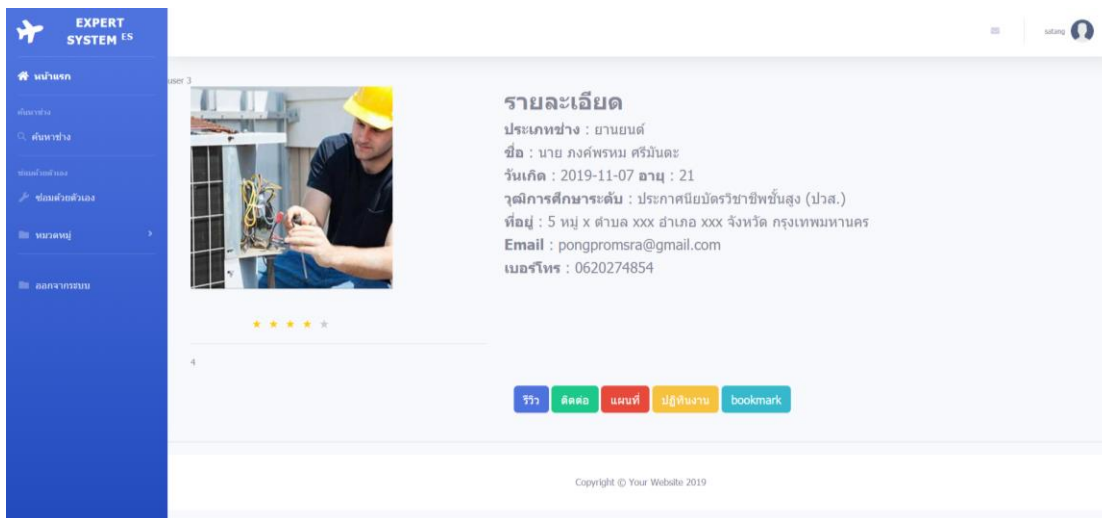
EXPERT SYSTEM ES

หน้าแรก

ค้นหาช่าง

ค้นหาช่าง

ซ่อมด้วยตนเอง

ซ่อมด้วยตัวเอง

หมวดหมู่

ออกจากระบบ

user 3

sutang

รายละเอียด

ประเภทช่าง : ยานยนต์

ชื่อ : นาย ภงค์พรหม ศรีมันตะ

วันเกิด : 2019-11-07 อายุ : 21

วุฒิการศึกษาระดับ : ประกาศนียบัตรวิชาชีพชั้นสูง (ปวส.)

ที่อยู่ : 5 หมู่ x ตำบล xxx อำเภอ xxx จังหวัด กรุงเทพมหานคร

Email : pongpromsra@gmail.com

เบอร์โทร : 0620274854

★ ★ ★ ★ ★

4

รีวิว ติดต่อ แผนที่ ปฏิทินงาน bookmark

Copyright © Your Website 2019